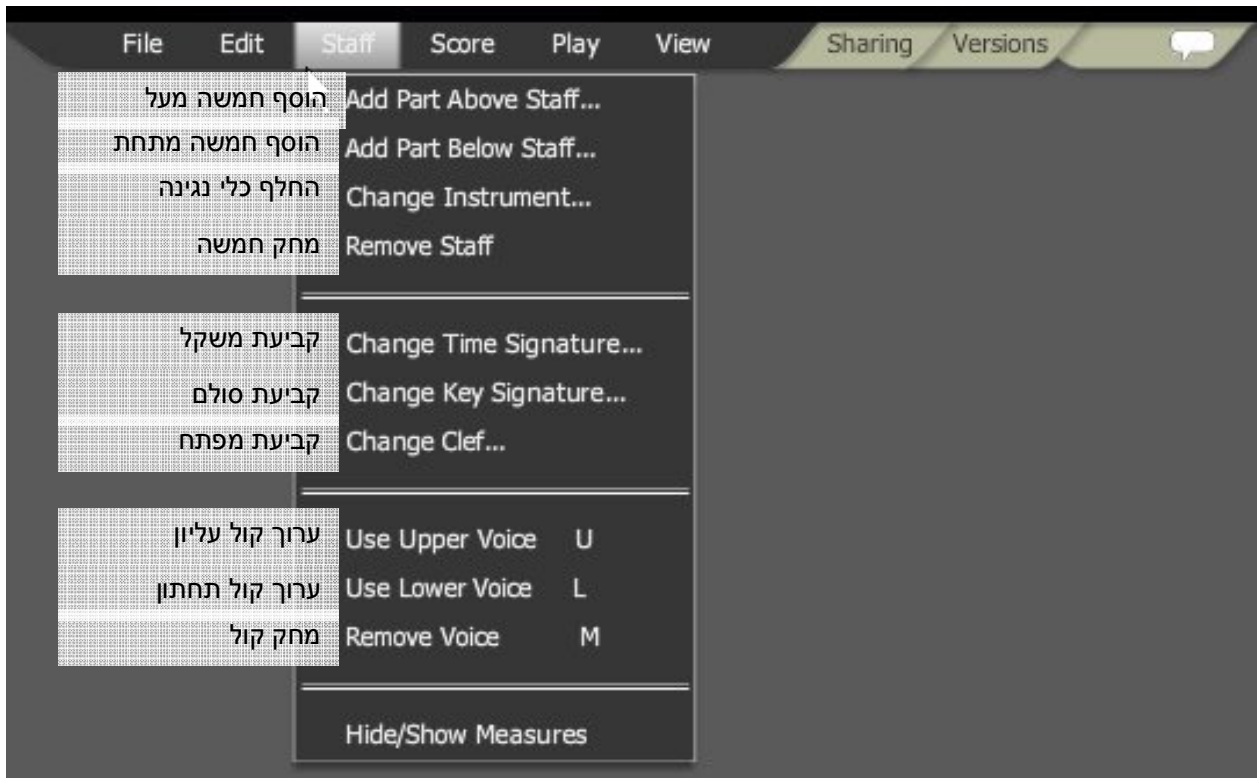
File Edit Staff Score Play View Sharing Versions

הוסף חמשה מעל Add Part Above Staff...
הוסף חמשה מתחת Add Part Below Staff...
החלף כלי נגינה Change Instrument...
מחק חמשה Remove Staff

קביעת משקל Change Time Signature...
קביעת סולם Change Key Signature...
קביעת מפתח Change Clef...

ערוך קול עליון Use Upper Voice U
ערוך קול תחתון Use Lower Voice L
מחק קול Remove Voice M

Hide/Show Measures